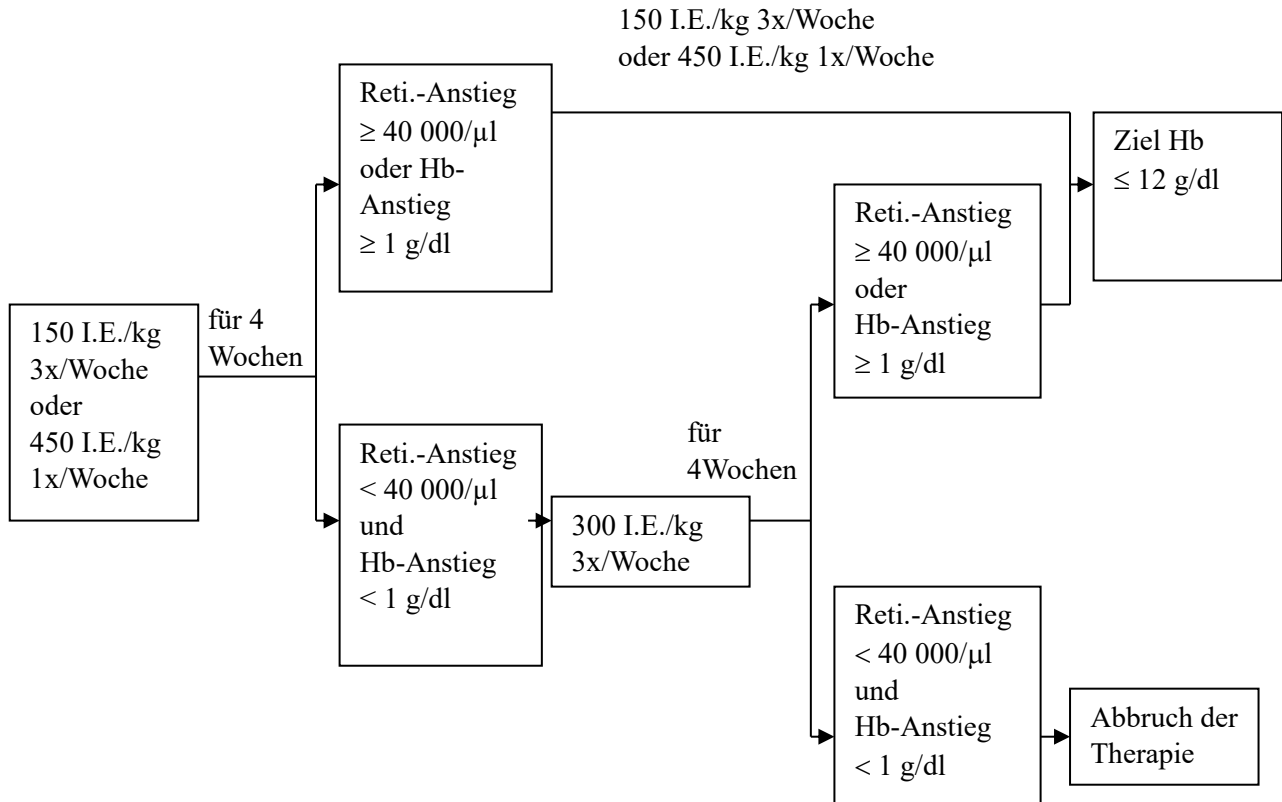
150 I.E./kg 3x/Woche oder 450 I.E./kg 1x/Woche

150 I.E./kg 3x/Woche oder 450 I.E./kg 1x/Woche

für 4 Wochen

Reti.-Anstieg $\geq 40\,000/\mu l$ oder Hb-Anstieg $\geq 1$ g/dl

Ziel Hb $\leq 12$ g/dl

Reti.-Anstieg $< 40\,000/\mu l$ und Hb-Anstieg $< 1$ g/dl

300 I.E./kg 3x/Woche

für 4Wochen

Reti.-Anstieg $\geq 40\,000/\mu l$ oder Hb-Anstieg $\geq 1$ g/dl

Reti.-Anstieg $< 40\,000/\mu l$ und Hb-Anstieg $< 1$ g/dl

Abbruch der Therapie